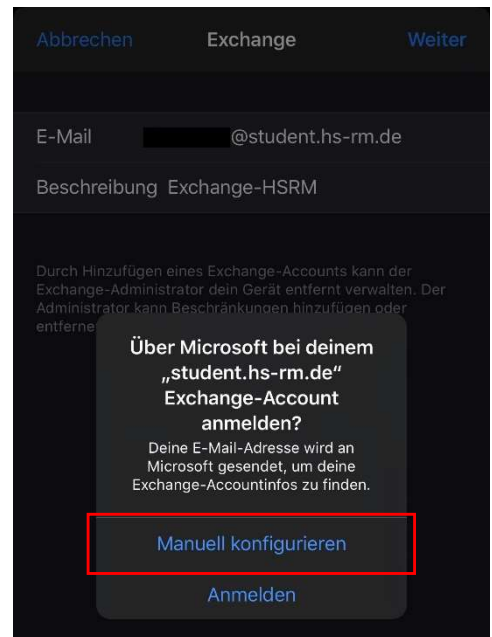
Abbrechen Exchange Weiter

E-Mail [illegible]@student.hs-rm.de

Beschreibung Exchange-HSRM

Durch Hinzufügen eines Exchange-Accounts kann der Exchange-Administrator dein Gerät entfernt verwalten. Der Administrator kann Beschränkungen hinzufügen oder entferne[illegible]

Über Microsoft bei deinem „student.hs-rm.de" Exchange-Account anmelden?

Deine E-Mail-Adresse wird an Microsoft gesendet, um deine Exchange-Accountinfos zu finden.

Manuell konfigurieren

Anmelden